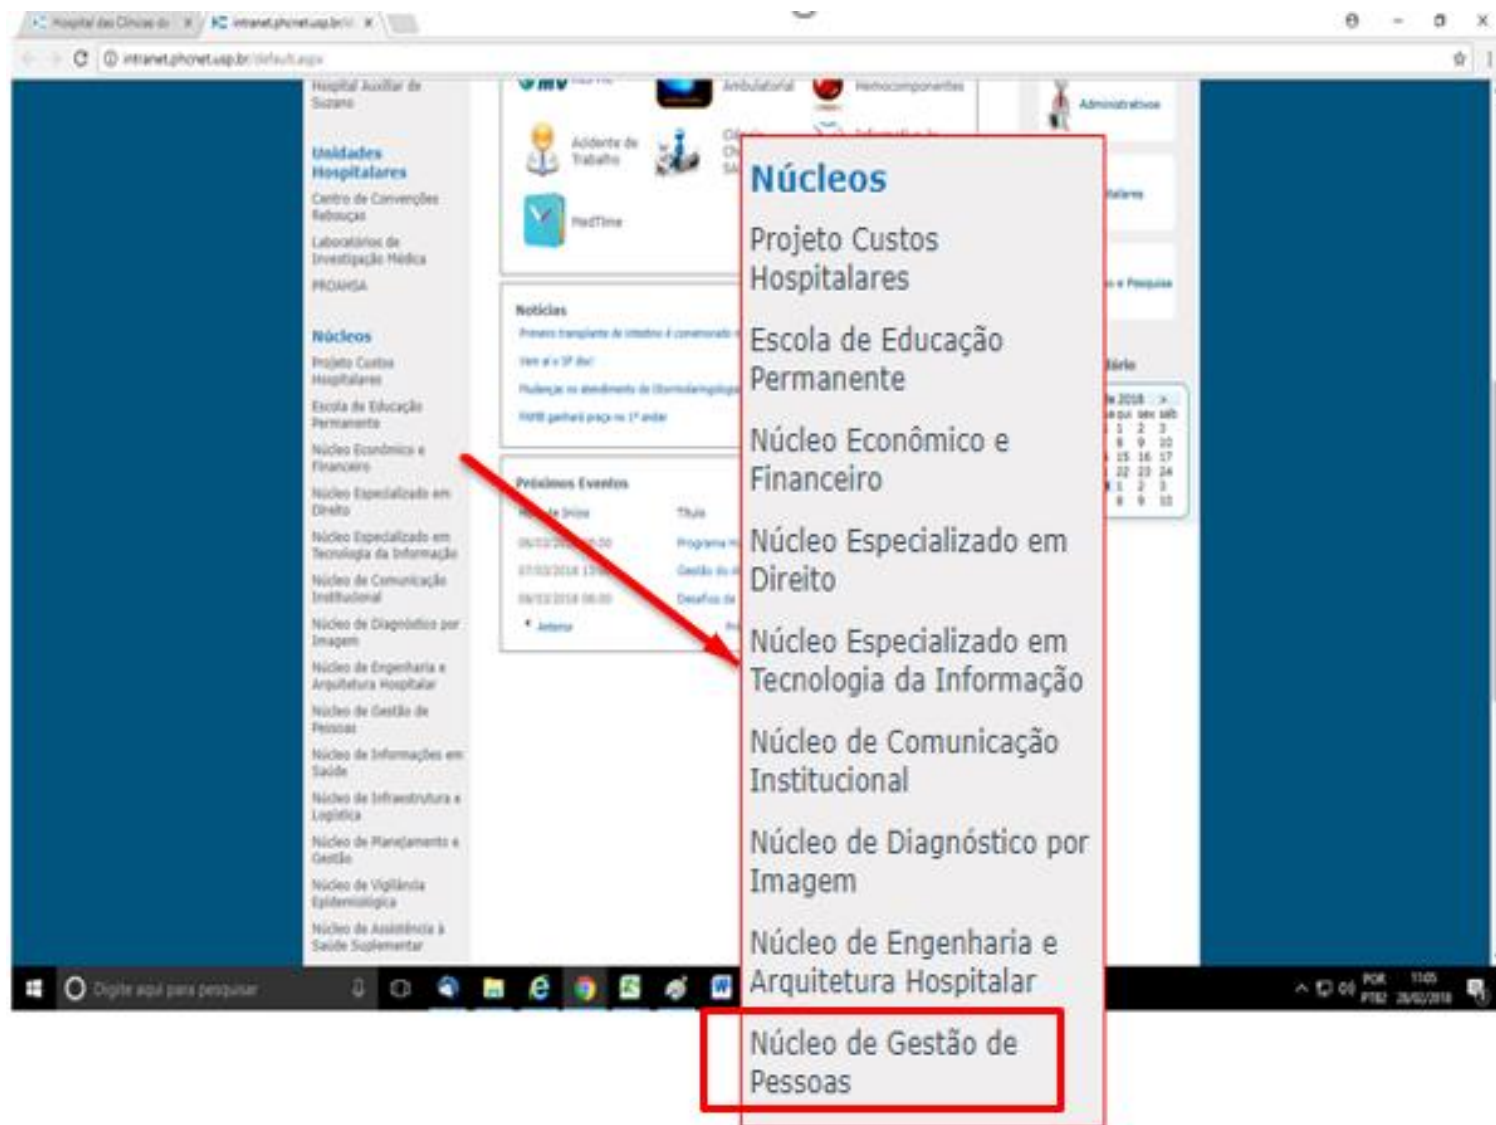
Hospital das Clínicas da
intranet.phcnet.usp.br
intranet.phcnet.usp.br/default.aspx

Hospital Auxiliar de Suzano

Unidades Hospitalares
Centro de Convenções Rebouças
Laboratórios de Investigação Médica
PROAHSA

Núcleos
Projeto Custos Hospitalares
Escola de Educação Permanente
Núcleo Econômico e Financeiro
Núcleo Especializado em Direito
Núcleo Especializado em Tecnologia da Informação
Núcleo de Comunicação Institucional
Núcleo de Diagnóstico por Imagem
Núcleo de Engenharia e Arquitetura Hospitalar
Núcleo de Gestão de Pessoas
Núcleo de Informações em Saúde
Núcleo de Infraestrutura e Logística
Núcleo de Planejamento e Gestão
Núcleo de Vigilância Epidemiológica
Núcleo de Assistência à Saúde Suplementar

Ambulatorial
Hemocomponentes
Acidente de Trabalho
MedTime
Administrativos

Notícias

Próximos Eventos
Título
Anterior

Núcleos
Projeto Custos Hospitalares
Escola de Educação Permanente
Núcleo Econômico e Financeiro
Núcleo Especializado em Direito
Núcleo Especializado em Tecnologia da Informação
Núcleo de Comunicação Institucional
Núcleo de Diagnóstico por Imagem
Núcleo de Engenharia e Arquitetura Hospitalar
Núcleo de Gestão de Pessoas

Digite aqui para pesquisar
POR PTB2